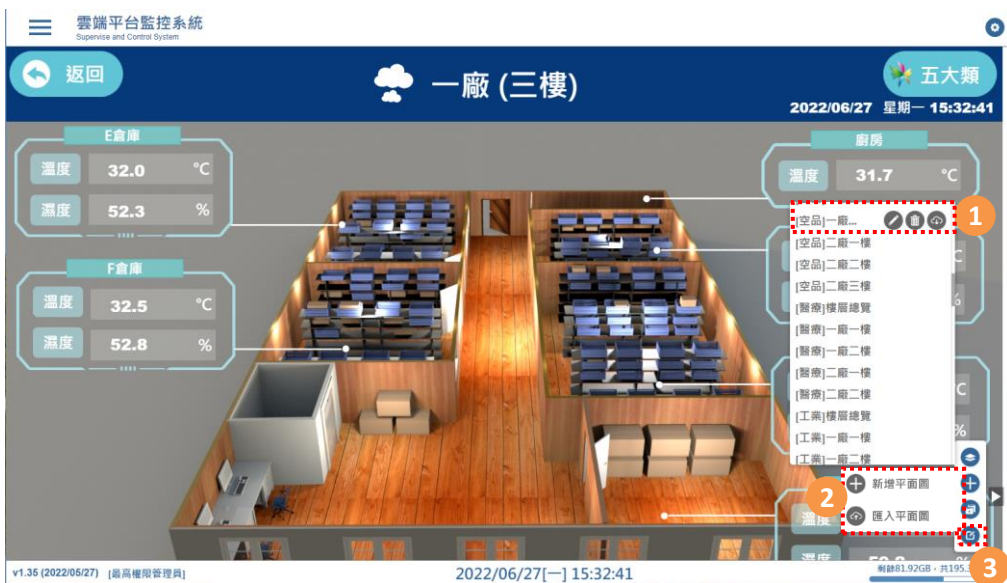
雲端平台監控系統
Supervise and Control System

返回

一廠 (三樓)

五大類

2022/06/27 星期一 15:32:41

E倉庫
溫度 32.0 °C
濕度 52.3 %

F倉庫
溫度 32.5 °C
濕度 52.8 %

廚房
溫度 31.7 °C

[空品]一廠...
[空品]二廠一樓
[空品]二廠二樓
[空品]二廠三樓
[醫療]樓層總覽
[醫療]一廠一樓
[醫療]一廠二樓
[醫療]二廠一樓
[醫療]二廠二樓
[工業]樓層總覽
[工業]一廠一樓
[工業]一廠二樓

1

新增平面圖
匯入平面圖

2

3

溫度

v1.35 (2022/05/27) [最高權限管理員]

2022/06/27[一] 15:32:41

剩餘81.92GB，共195.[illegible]